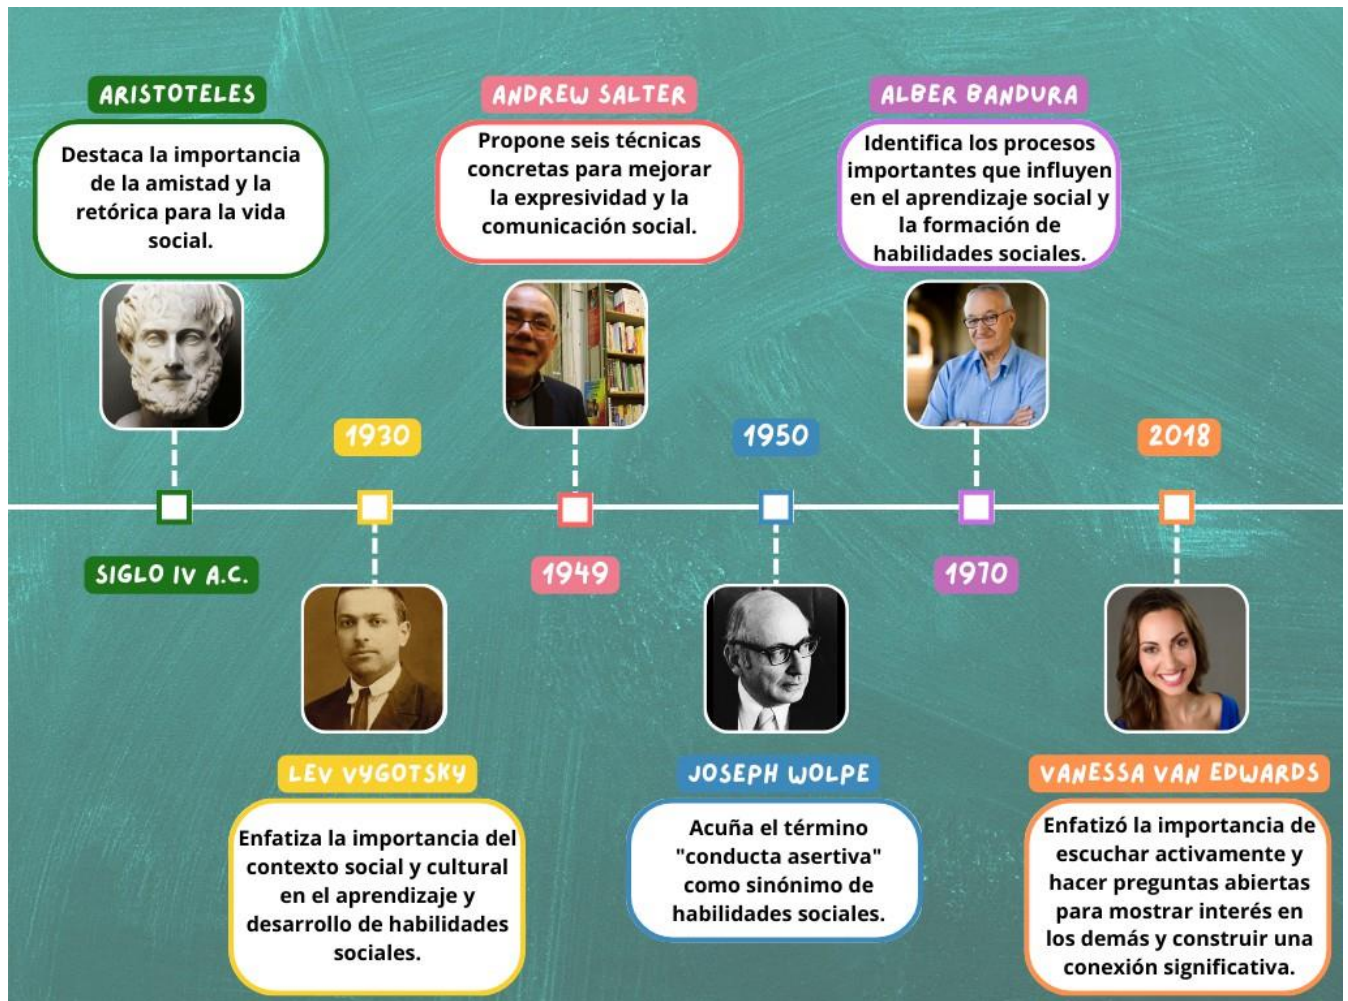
ARISTOTELES

Destaca la importancia de la amistad y la retórica para la vida social.

ANDREW SALTER

Propone seis técnicas concretas para mejorar la expresividad y la comunicación social.

ALBER BANDURA

Identifica los procesos importantes que influyen en el aprendizaje social y la formación de habilidades sociales.

1930

1950

2018

SIGLO IV A.C.

1949

1970

LEV VYGOTSKY

Enfatiza la importancia del contexto social y cultural en el aprendizaje y desarrollo de habilidades sociales.

JOSEPH WOLPE

Acuña el término "conducta asertiva" como sinónimo de habilidades sociales.

VANESSA VAN EDWARDS

Enfatizó la importancia de escuchar activamente y hacer preguntas abiertas para mostrar interés en los demás y construir una conexión significativa.